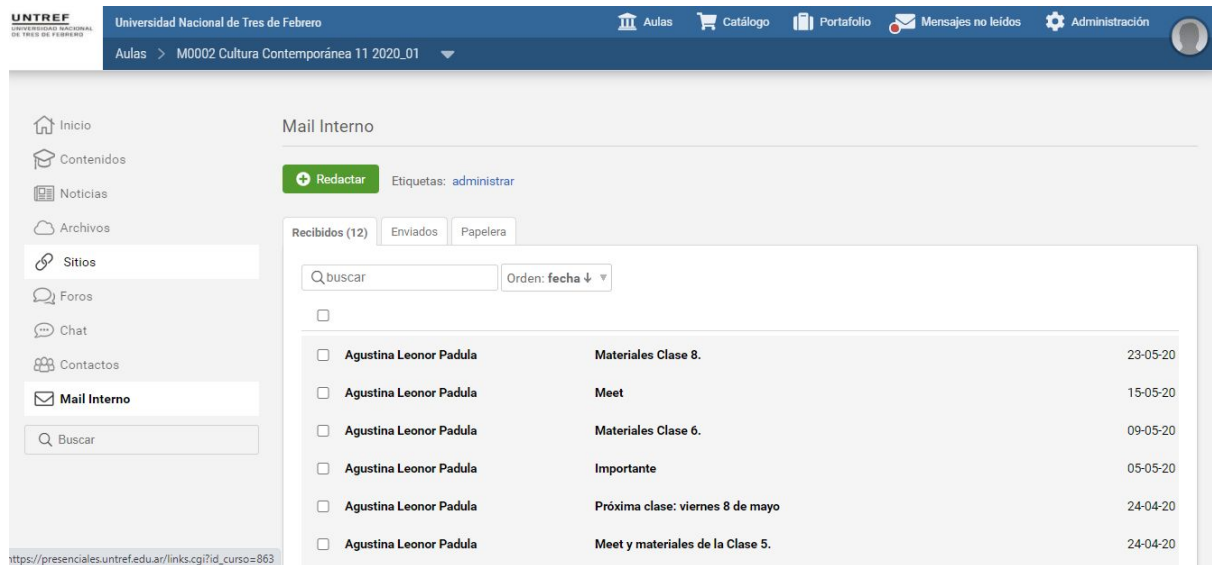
UNTREF
UNIVERSIDAD NACIONAL DE TRES DE FEBRERO

Universidad Nacional de Tres de Febrero

Aulas Catálogo Portafolio Mensajes no leídos Administración

Aulas > M0002 Cultura Contemporánea 11 2020_01

Inicio
Contenidos
Noticias
Archivos
Sitios
Foros
Chat
Contactos
Mail Interno
Buscar

Mail Interno

Redactar Etiquetas: administrar

Recibidos (12) Enviados Papelera

buscar Orden: fecha ↓

| | | |
|---|---|---|
| Agustina Leonor Padula | Materiales Clase 8. | 23-05-20 |
| Agustina Leonor Padula | Meet | 15-05-20 |
| Agustina Leonor Padula | Materiales Clase 6. | 09-05-20 |
| Agustina Leonor Padula | Importante | 05-05-20 |
| Agustina Leonor Padula | Próxima clase: viernes 8 de mayo | 24-04-20 |
| Agustina Leonor Padula | Meet y materiales de la Clase 5. | 24-04-20 |

https://presenciales.untref.edu.ar/links.cgi?id_curso=863